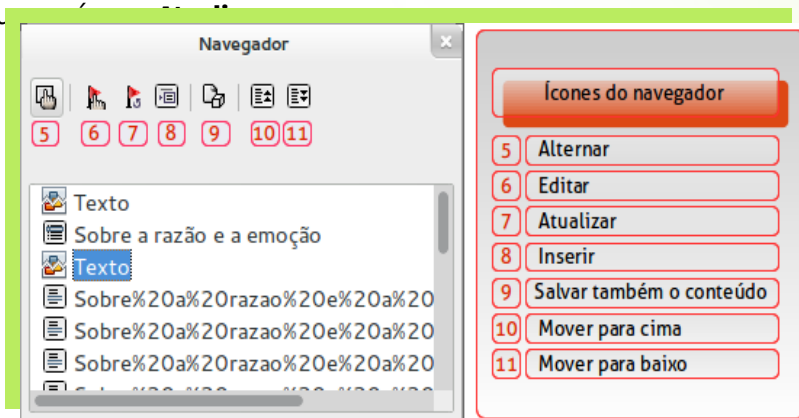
Navegador

5 6 7 8 9 10 11

Texto
Sobre a razão e a emoção
Texto
Sobre%20a%20razao%20e%20a%20
Sobre%20a%20razao%20e%20a%20
Sobre%20a%20razao%20e%20a%20
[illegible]

Ícones do navegador

5 Alternar
6 Editar
7 Atualizar
8 Inserir
9 Salvar também o conteúdo
10 Mover para cima
11 Mover para baixo